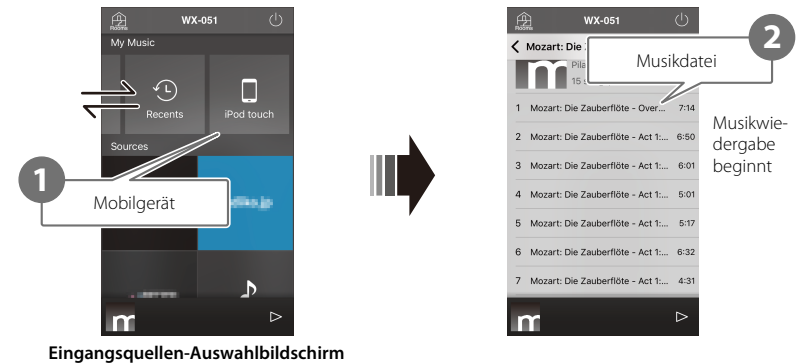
WX-051

My Music

Recents

iPod touch

Sources

1

Mobilgerät

Eingangsquellen-Auswahlbildschirm

WX-051

Mozart: Die

Pila

15

2

Musikdatei

1 Mozart: Die Zauberflöte - Over... 7:14

2 Mozart: Die Zauberflöte - Act 1:... 6:50

3 Mozart: Die Zauberflöte - Act 1:... 6:01

4 Mozart: Die Zauberflöte - Act 1:... 5:01

5 Mozart: Die Zauberflöte - Act 1:... 5:17

6 Mozart: Die Zauberflöte - Act 1:... 6:32

7 Mozart: Die Zauberflöte - Act 1:... 4:31

Musikwiedergabe beginnt